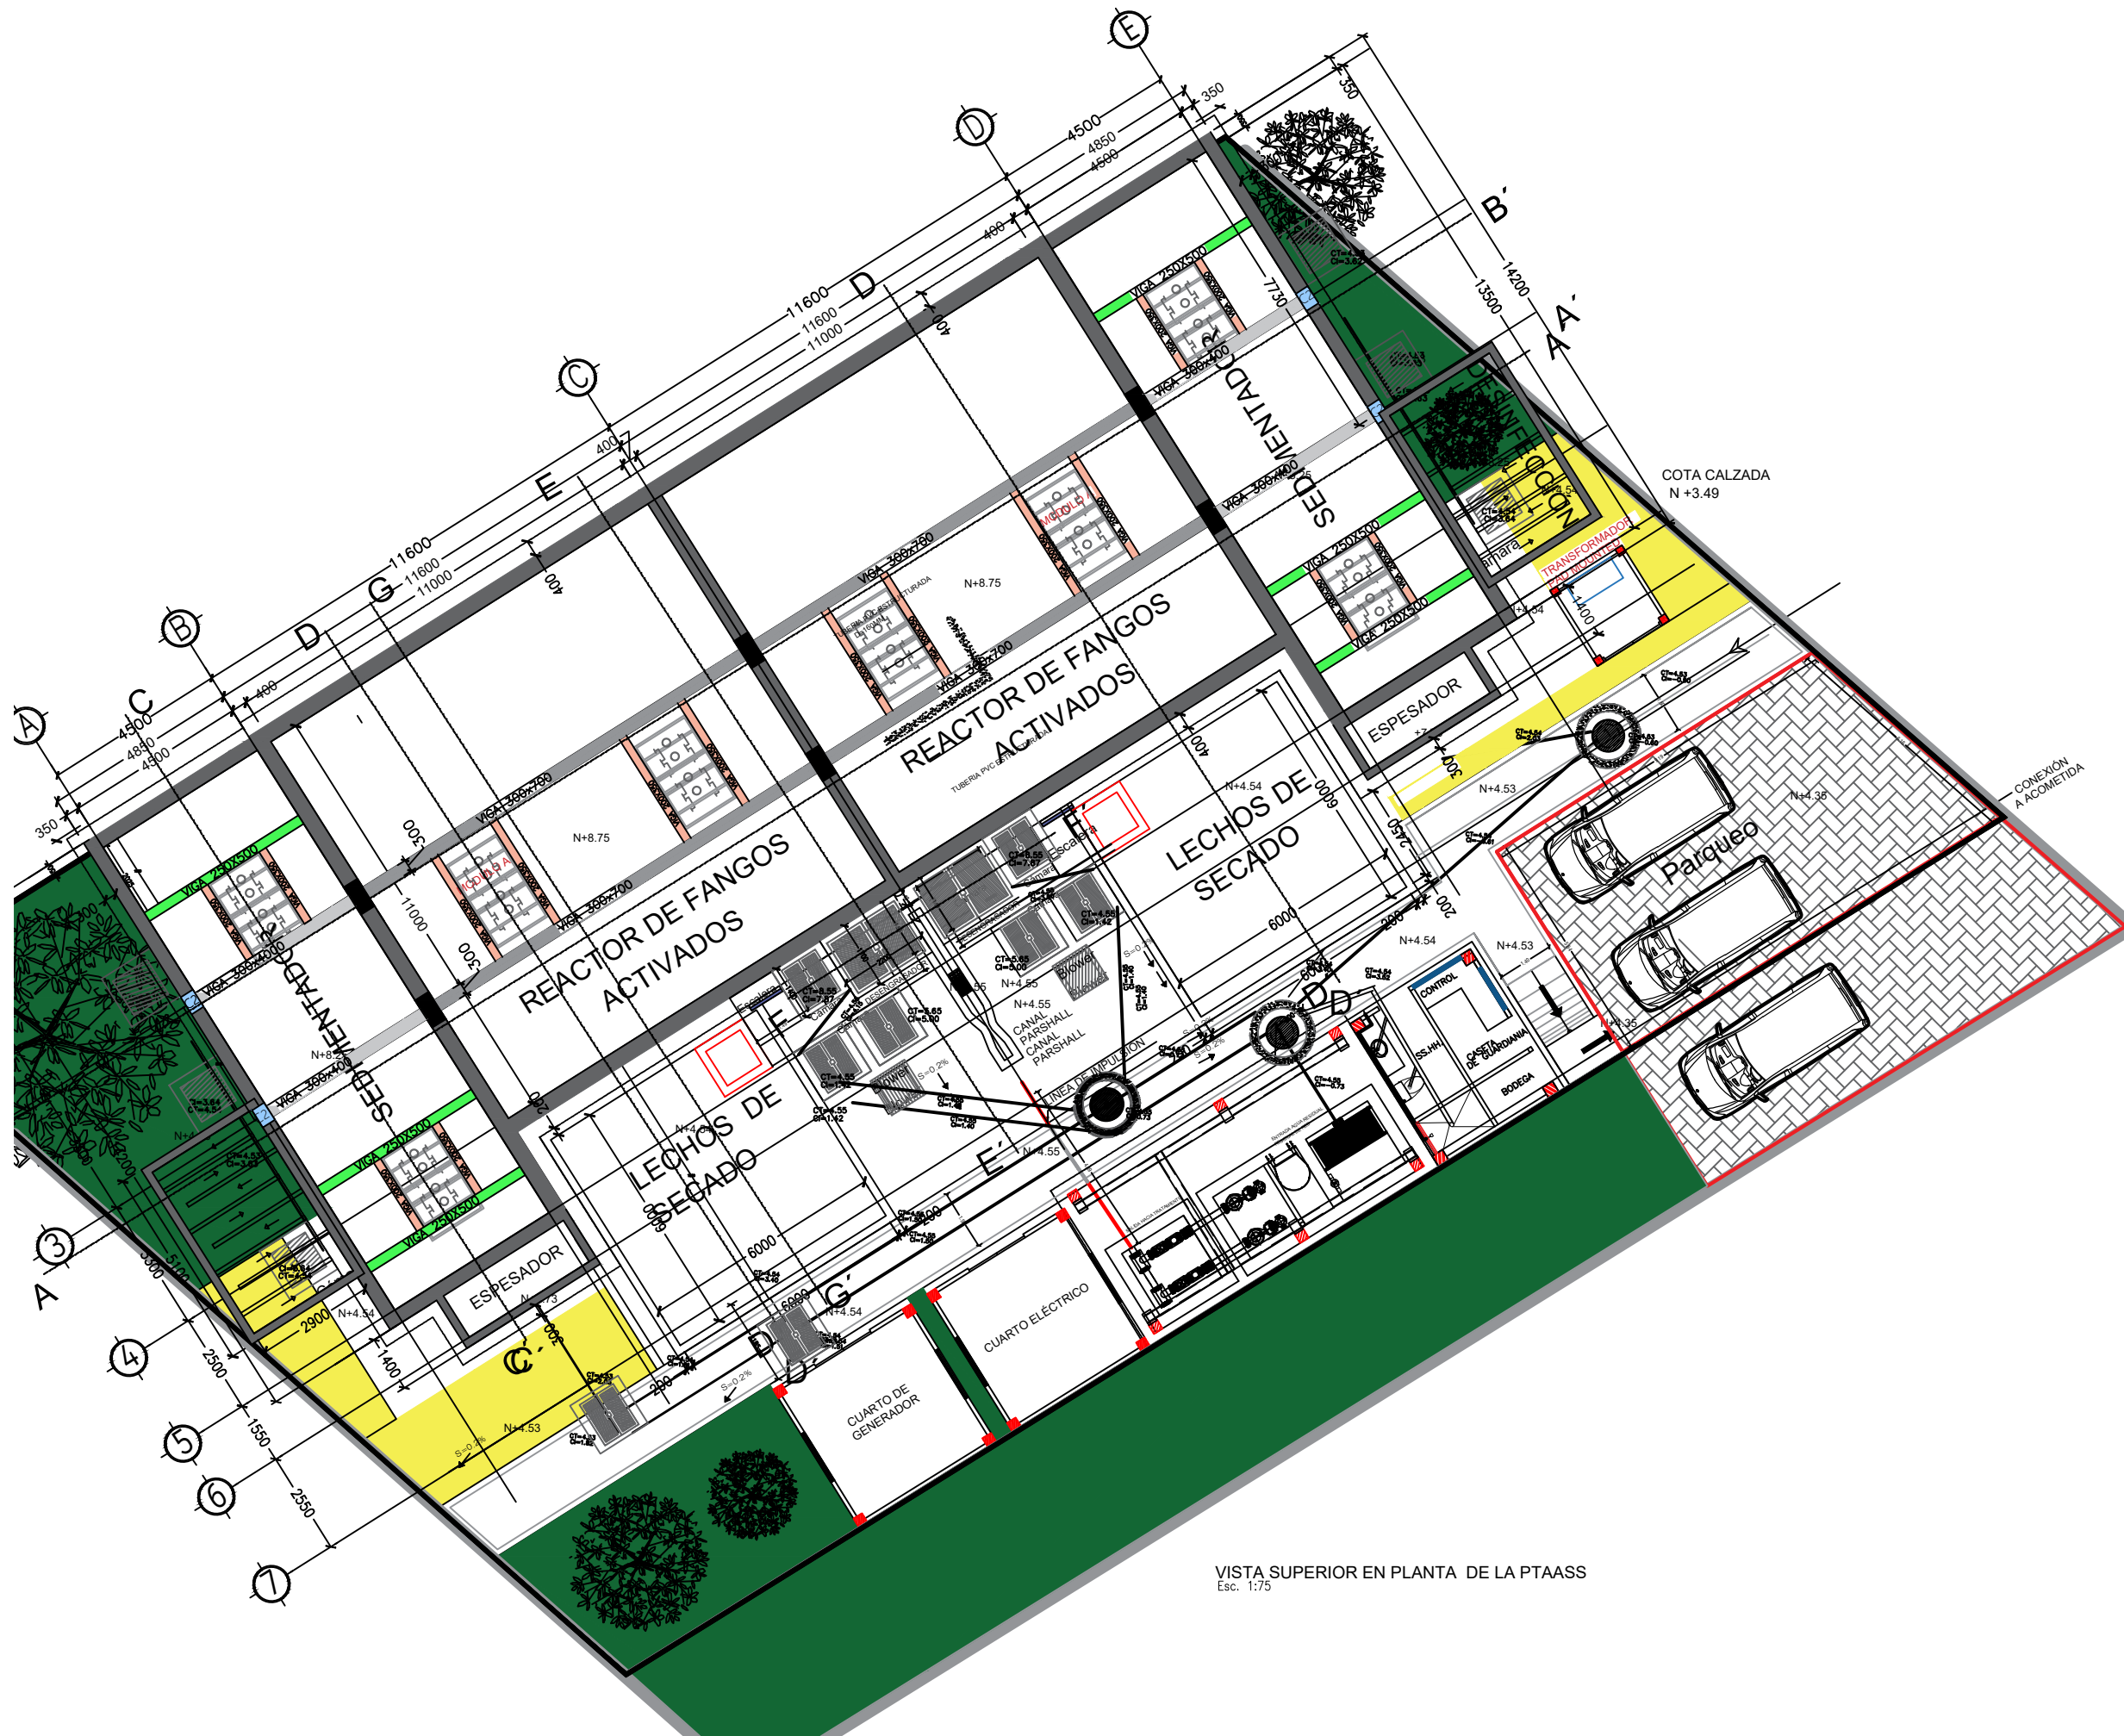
E
D
C
B
A
350
4500
4850
4500
400
11600
11600
11000
400
11600
11600
11000
400
4500
4850
4500
350
B´
14200
13500
A´
COTA CALZADA
N +3.49
REACTOR DE FANGOS ACTIVADOS
REACTOR DE FANGOS ACTIVADOS
SEDIMENTADOR
SEDIMENTADOR
DESINFECCION
VIGA 250X500
VIGA 300X400
VIGA 300X700
N+8.75
N+8.75
LECHOS DE SECADO
LECHOS DE SECADO
ESPESADOR
ESPESADOR
TRANSFORMADOR
N+4.54
N+4.53
N+4.55
N+4.35
CANAL PARSHALL
CANAL PARSHALL
LINEA DE IMPULSION
CONTROL
SS.HH
CASETA DE GUARDIANIA
BODEGA
CUARTO ELÉCTRICO
CUARTO DE GENERADOR
Parqueo
CONEXIÓN A ACOMETIDA
Blower
Escalera
6000
6000
7730
2900
1400
3
4
5
6
7
5100
3300
2500
1550
2550
S=0.2%
VISTA SUPERIOR EN PLANTA DE LA PTAASS
Esc. 1:75